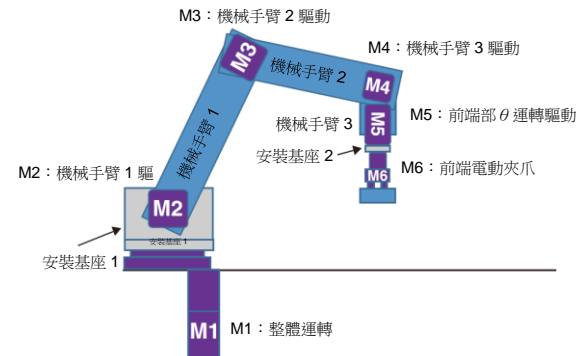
M3：機械手臂 2 驅動

M3

M4：機械手臂 3 驅動

機械手臂 2

M4

機械手臂 1

機械手臂 3

M5

M5：前端部 $\theta$ 運轉驅動

安裝基座 2

M6：前端電動夾爪

M6

M2：機械手臂 1 驅

M2

安裝基座 1

安裝基座 1

M1

M1：整體運轉